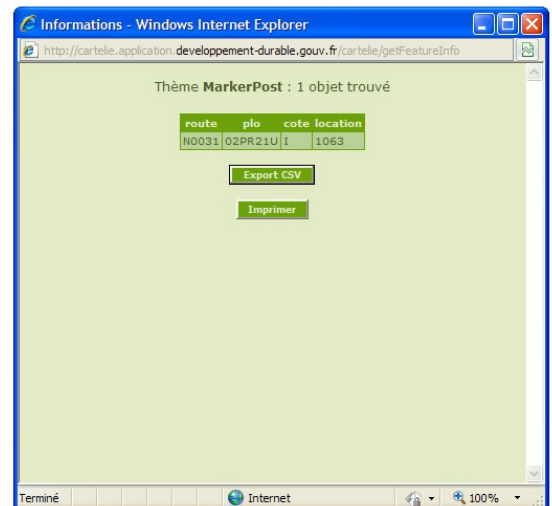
Informations - Windows Internet Explorer

http://cartelie.application.developpement-durable.gouv.fr/cartelie/getFeatureInfo

Thème **MarkerPost** : 1 objet trouvé

| route | plo | cote | location |
|---|---|---|---|
| N0031 | 02PR21U | I | 1063 |

Export CSV

Imprimer

Terminé

Internet

100%